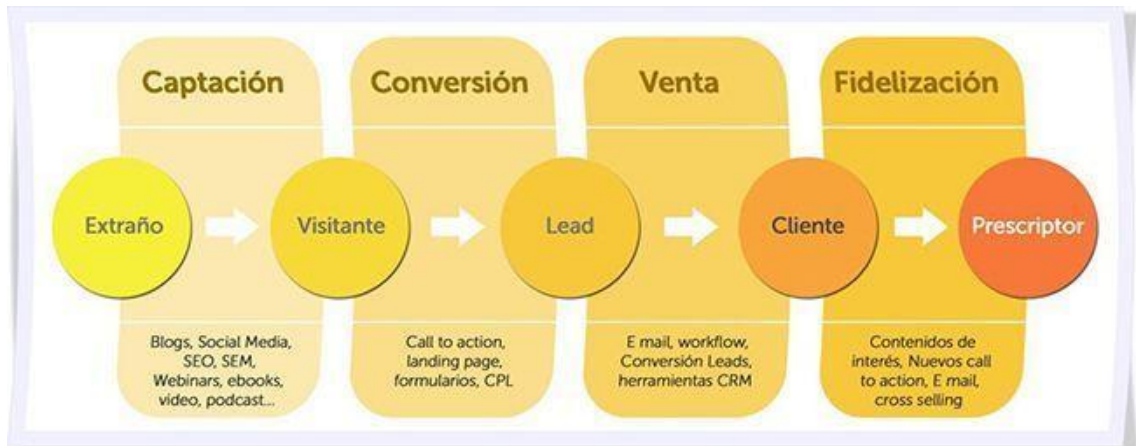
Captación

Conversión

Venta

Fidelización

Extraño

Visitante

Lead

Cliente

Prescriptor

Blogs, Social Media, SEO, SEM, Webinars, ebooks, video, podcast...

Call to action, landing page, formularios, CPL

E mail, workflow, Conversión Leads, herramientas CRM

Contenidos de interés, Nuevos call to action, E mail, cross selling